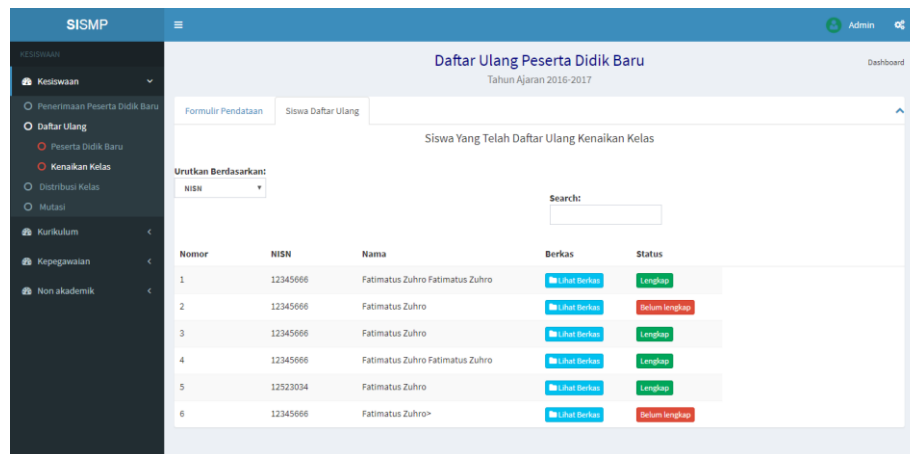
SISMP

Admin

KESISWAAN

Kesiswaan

Penerimaan Peserta Didik Baru

Daftar Ulang

Peserta Didik Baru

Kenaikan Kelas

Distribusi Kelas

Mutasi

Kurikulum

Kepegawaian

Non akademik

Daftar Ulang Peserta Didik Baru

Tahun Ajaran 2016-2017

Dashboard

Formulir Pendataan

Siswa Daftar Ulang

Siswa Yang Telah Daftar Ulang Kenaikan Kelas

Urutkan Berdasarkan:

NISN

Search:

| Nomor | NISN | Nama | Berkas | Status |
|---|---|---|---|---|
| 1 | 12345666 | Fatimatus Zuhro Fatimatus Zuhro | Lihat Berkas | Lengkap |
| 2 | 12345666 | Fatimatus Zuhro | Lihat Berkas | Belum lengkap |
| 3 | 12345666 | Fatimatus Zuhro | Lihat Berkas | Lengkap |
| 4 | 12345666 | Fatimatus Zuhro Fatimatus Zuhro | Lihat Berkas | Lengkap |
| 5 | 12523034 | Fatimatus Zuhro | Lihat Berkas | Lengkap |
| 6 | 12345666 | Fatimatus Zuhro> | Lihat Berkas | Belum lengkap |